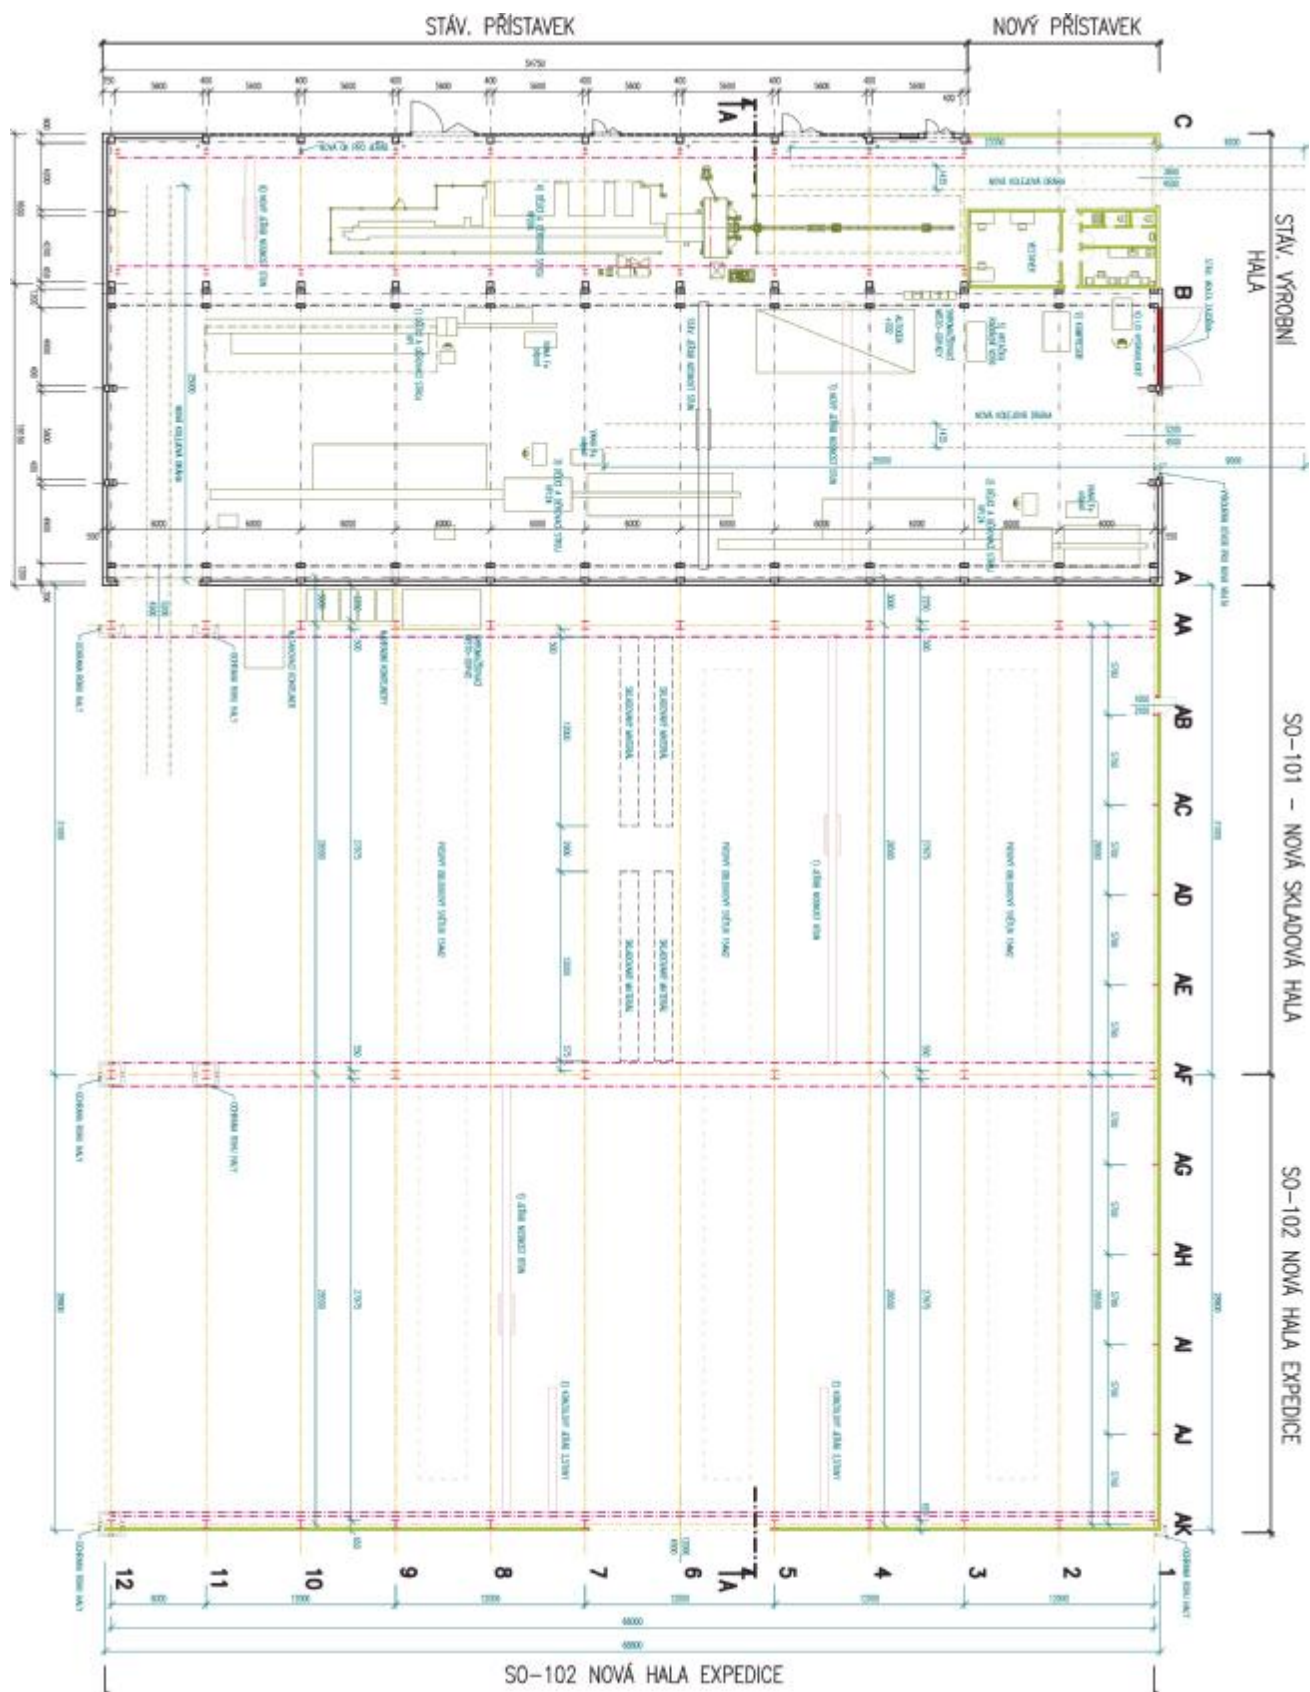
STÁV. PŘÍSTAVEK

NOVÝ PŘÍSTAVEK

STÁV. VÝROBNÍ HALA

SO-101 - NOVÁ SKLADOVÁ HALA

SO-102 NOVÁ HALA EXPEDICE

C

B

A

AA

AB

AC

AD

AE

AF

AG

AH

AI

AJ

AK

A

A

12

11

10

9

8

7

6

5

4

3

2

1

NOVÁ KOLEJOVÁ DRÁHA

NOVÁ KOLEJOVÁ DRÁHA

SO-102 NOVÁ HALA EXPEDICE